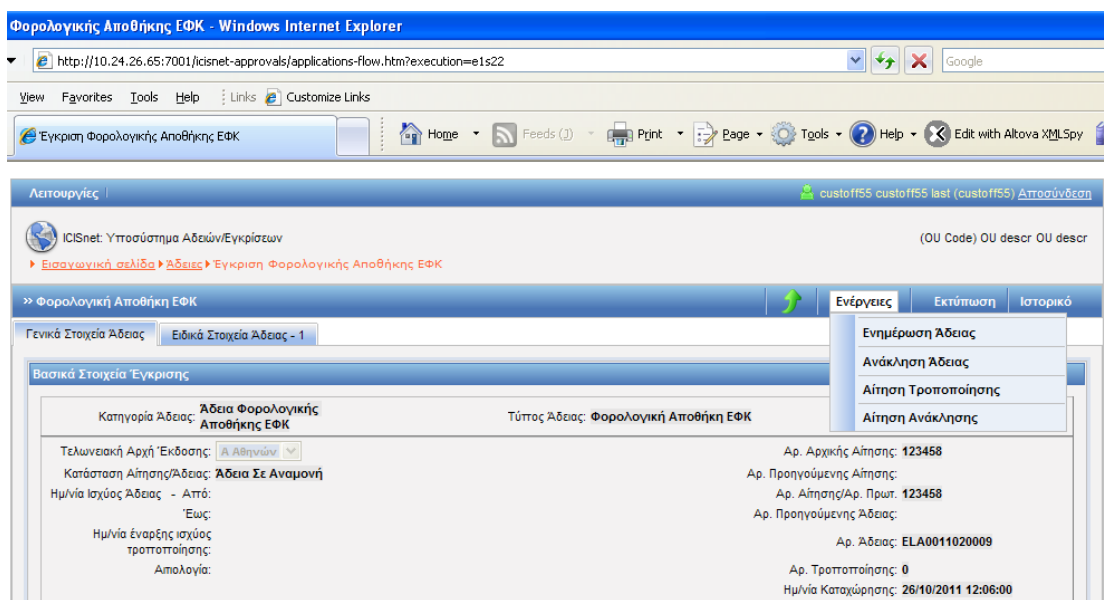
Φορολογικής Αποθήκης ΕΦΚ - Windows Internet Explorer

http://10.24.26.65:7001/icisnet-approvals/applications-flow.htm?execution=e1s22

Google

View Favorites Tools Help Links Customize Links

Έγκριση Φορολογικής Αποθήκης ΕΦΚ

Home Feeds (J) Print Page Tools Help Edit with Altova XMLSpy

Λειτουργίες

custoff55 custoff55 last (custoff55) Αποσύνδεση

ICISnet: Υποσύστημα Αδειών/Εγκρίσεων

(OU Code) OU descr OU descr

Εισαγωγική σελίδα Άδειες Έγκριση Φορολογικής Αποθήκης ΕΦΚ

» Φορολογική Αποθήκη ΕΦΚ

Ενέργειες Εκτύπωση Ιστορικό

Γενικά Στοιχεία Άδειας Ειδικά Στοιχεία Άδειας - 1

Ενημέρωση Άδειας
Ανάκληση Άδειας
Αίτηση Τροποποίησης
Αίτηση Ανάκλησης

Βασικά Στοιχεία Έγκρισης

Κατηγορία Άδειας: Άδεια Φορολογικής Αποθήκης ΕΦΚ

Τύπος Άδειας: Φορολογική Αποθήκη ΕΦΚ

Τελωνειακή Αρχή Έκδοσης: Α Αθηνών

Αρ. Αρχικής Αίτησης: 123458

Κατάσταση Αίτησης/Άδειας: Άδεια Σε Αναμονή

Αρ. Προηγούμενης Αίτησης:

Ημ/νία Ισχύος Άδειας - Από:

Αρ. Αίτησης/Αρ. Πρωτ. 123458

Έως:

Αρ. Προηγούμενης Άδειας:

Ημ/νία έναρξης ισχύος τροποποίησης:

Αρ. Άδειας: ELA0011020009

Απολογία:

Αρ. Τροποποίησης: 0

Ημ/νία Καταχώρησης: 26/10/2011 12:06:00